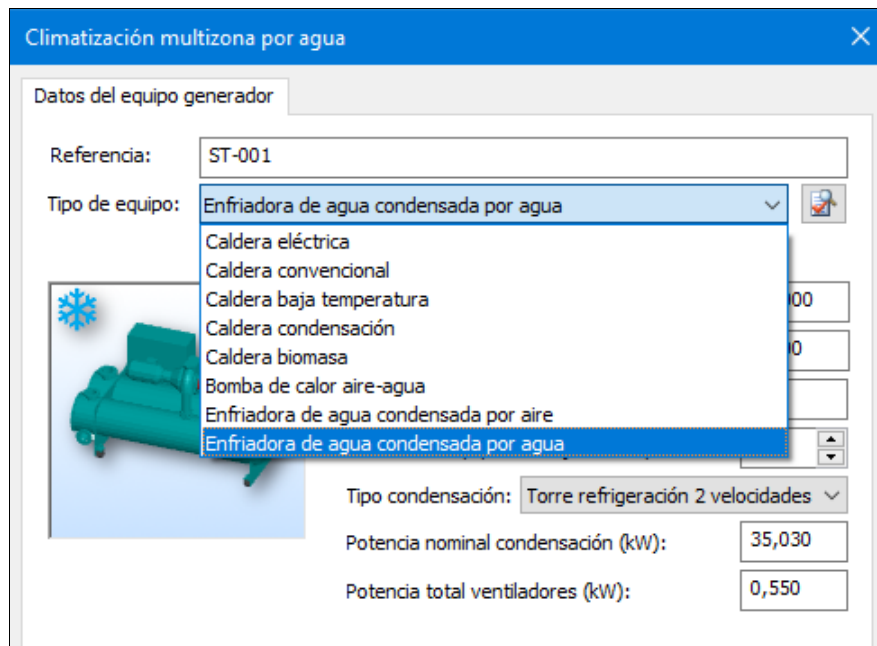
Climatización multizona por agua

Datos del equipo generador

Referencia: ST-001

Tipo de equipo: Enfriadora de agua condensada por agua

Caldera eléctrica
Caldera convencional
Caldera baja temperatura
Caldera condensación
Caldera biomasa
Bomba de calor aire-agua
Enfriadora de agua condensada por aire
Enfriadora de agua condensada por agua

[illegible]00

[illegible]0

Tipo condensación: Torre refrigeración 2 velocidades

Potencia nominal condensación (kW): 35,030

Potencia total ventiladores (kW): 0,550